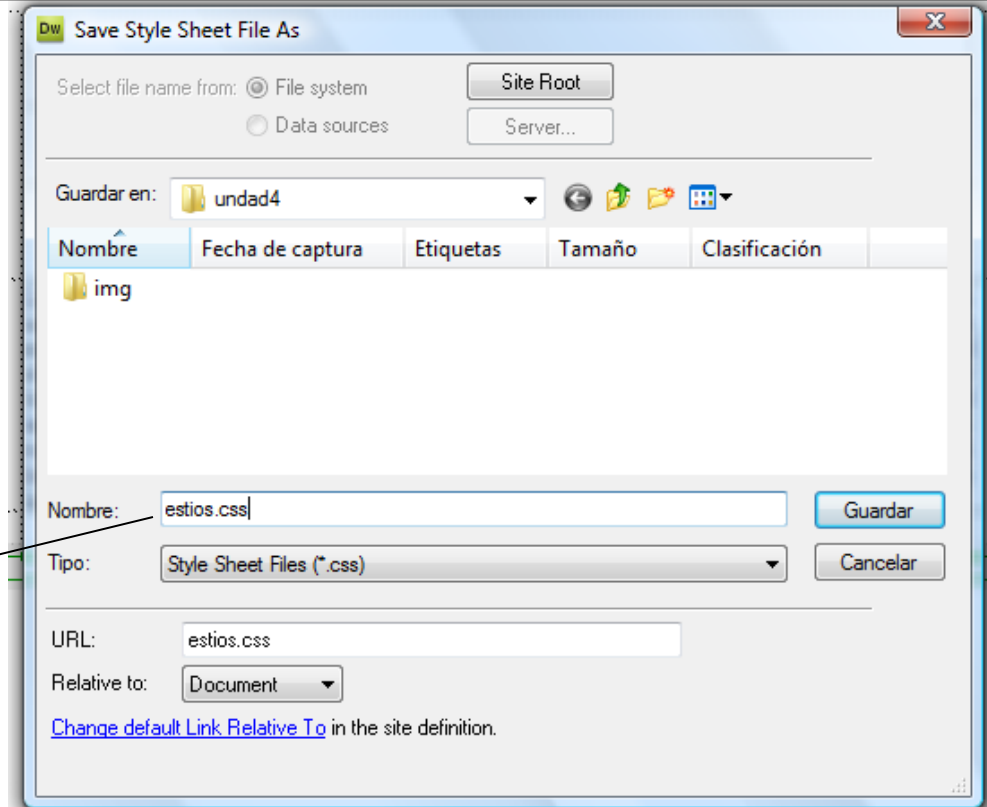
Dw Save Style Sheet File As

Select file name from: File system

Data sources

Site Root

Server...

Guardar en: undad4

| Nombre | Fecha de captura | Etiquetas | Tamaño | Clasificación |
|---|---|---|---|---|
| img | | | | |

Nombre: estios.css

Guardar

Tipo: Style Sheet Files (*.css)

Cancelar

URL: estios.css

Relative to: Document

Change default Link Relative To in the site definition.